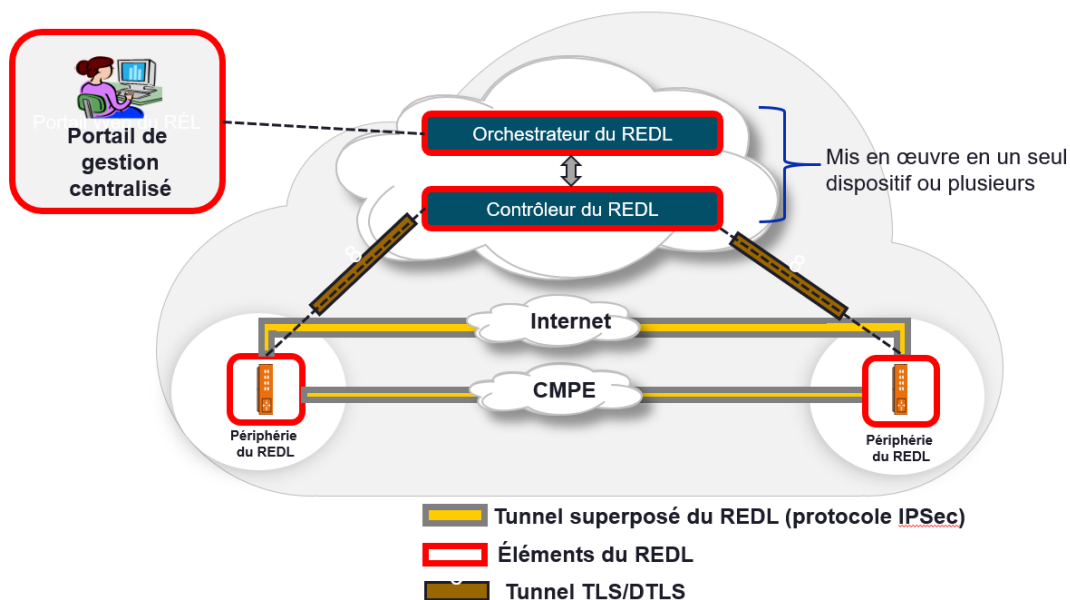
Portail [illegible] du REDL

Portail de gestion centralisé

Orchestrateur du REDL

Contrôleur du REDL

Mis en œuvre en un seul dispositif ou plusieurs

Internet

CMPE

Périphérie du REDL

Périphérie du REDL

Tunnel superposé du REDL (protocole IPSec)

Éléments du REDL

Tunnel TLS/DTLS